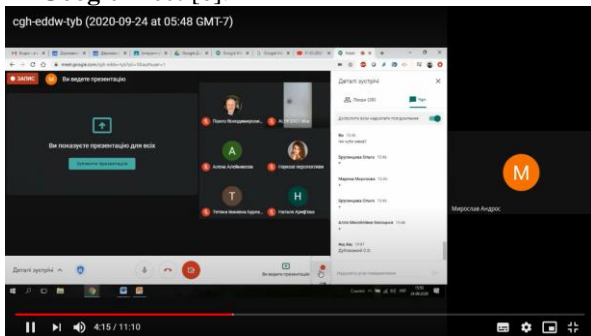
cgh-eddw-tyb (2020-09-24 at 05:48 GMT-7)

ЗАПИС

М Ви ведете презентацію

Ви показуєте презентацію для всіх

Зупинити презентацію

Павло Володимирович

А Алена Алейникова

Горохов Перепелятник

Т Тетяна Іванівна Годзь

Н Наталя Аграфіна

Деталі зустрічі

Люди (30)

Чат

Дозволити всім надсилати повідомлення

Ви 10:46
чи чути свою?

Бусоманова Ольга 10:46

Марина Морозова 10:46

Бусоманова Ольга 10:46

Алла Михайлівна Бевзюк 10:46

Яна Аю 10:46
Дубовський О.О.

Надіслати всім повідомлення

Деталі зустрічі

Ви ведете презентацію

M

Мирослав Андрос

4:15 / 11:10